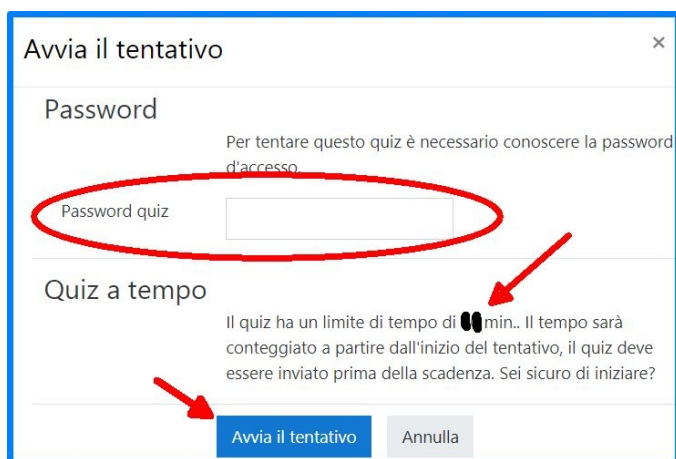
Avvia il tentativo

×

Password

Per tentare questo quiz è necessario conoscere la password d'accesso.

Password quiz

Quiz a tempo

Il quiz ha un limite di tempo di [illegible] min.. Il tempo sarà conteggiato a partire dall'inizio del tentativo, il quiz deve essere inviato prima della scadenza. Sei sicuro di iniziare?

Avvia il tentativo

Annulla